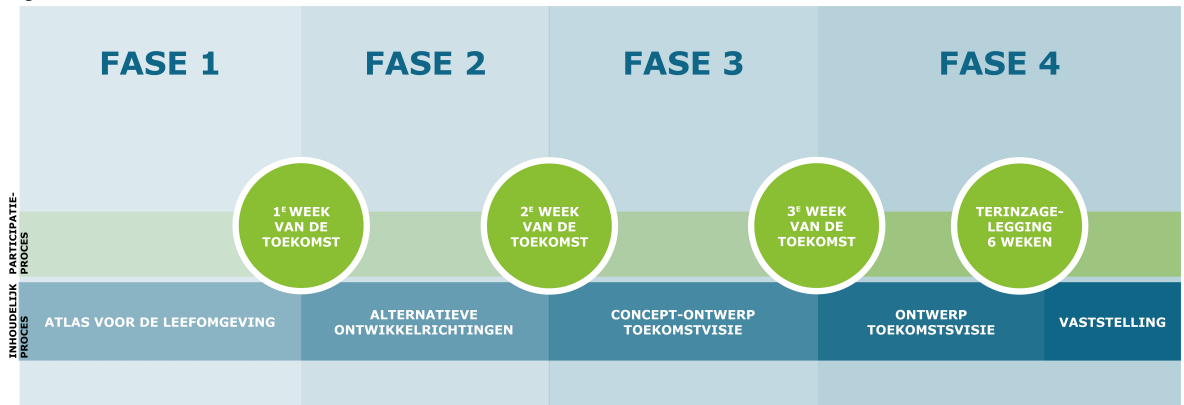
FASE 1

FASE 2

FASE 3

FASE 4

PARTICIPATIE-PROCES

$1^E$ WEEK VAN DE TOEKOMST

$2^E$ WEEK VAN DE TOEKOMST

$3^E$ WEEK VAN DE TOEKOMST

TERINZAGE-LEGGING 6 WEKEN

INHOUDELIJK PROCES

ATLAS VOOR DE LEEFOMGEVING

ALTERNATIEVE ONTWIKKELRICHTINGEN

CONCEPT-ONTWERP TOEKOMSTVISIE

ONTWERP TOEKOMSTSVISIE

VASTSTELLING